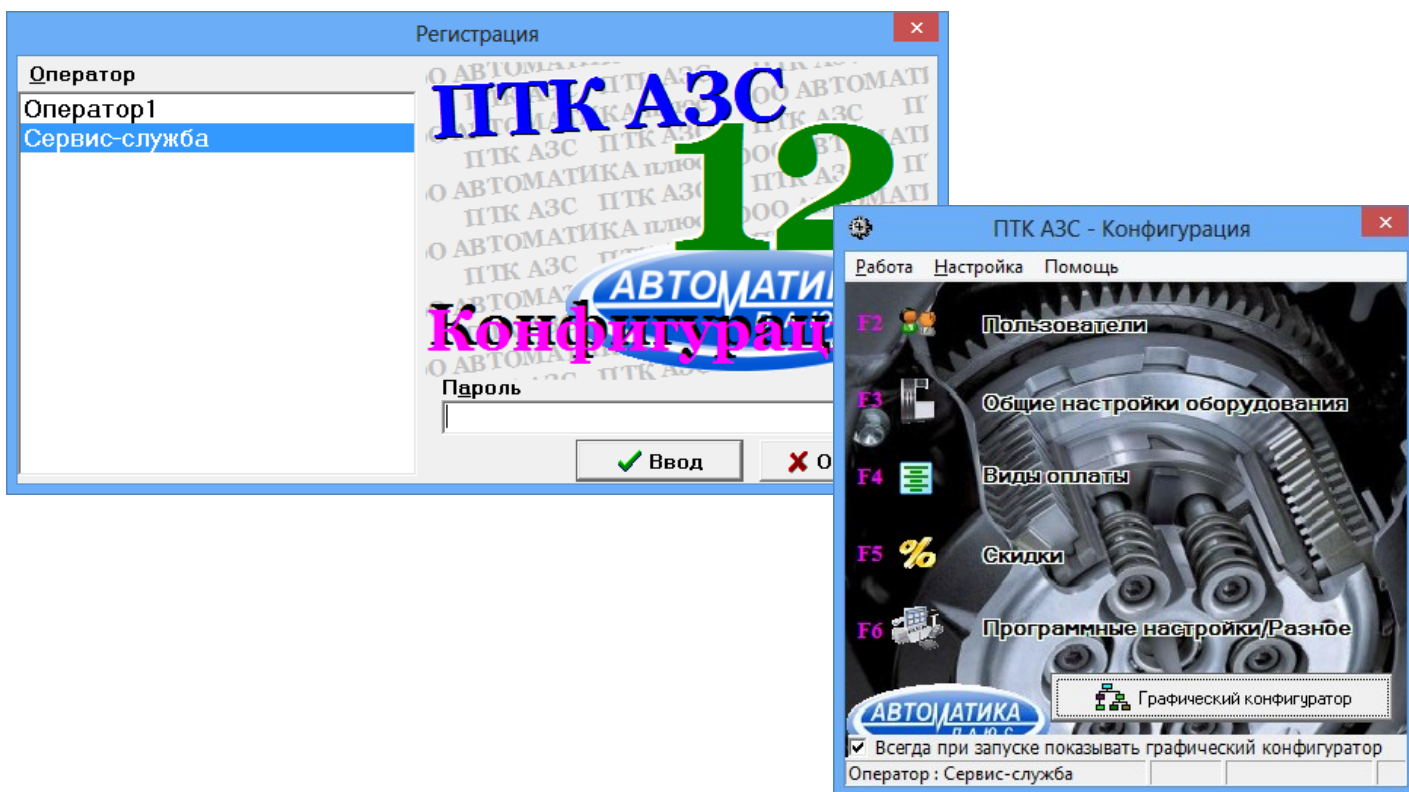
Регистрация

Оператор

Оператор1
Сервис-служба

ПТК АЗС
12
АВТОМАТИ
Конфигурац

Пароль

Ввод
О

ПТК АЗС - Конфигурация

Работа Настройка Помощь

F2 Пользователи
F3 Общие настройки оборудования
F4 Виды оплаты
F5 Скидки
F6 Программные настройки/Разное

Графический конфигуратор

АВТОМАТИКА ПЛЮС

Всегда при запуске показывать графический конфигуратор

Оператор : Сервис-служба